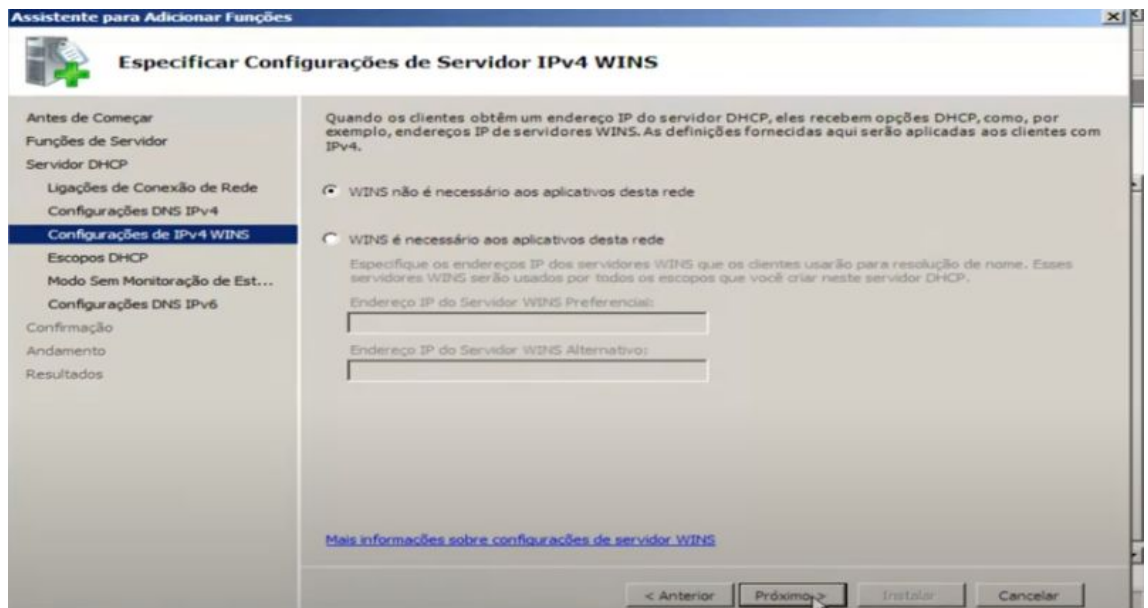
Assistente para Adicionar Funções

Especificar Configurações de Servidor IPv4 WINS

Antes de Começar
Funções de Servidor
Servidor DHCP
Ligações de Conexão de Rede
Configurações DNS IPv4
Configurações de IPv4 WINS
Escopos DHCP
Modo Sem Monitoração de Est...
Configurações DNS IPv6
Confirmação
Andamento
Resultados

Quando os clientes obtêm um endereço IP do servidor DHCP, eles recebem opções DHCP, como, por exemplo, endereços IP de servidores WINS. As definições fornecidas aqui serão aplicadas aos clientes com IPv4.

WINS não é necessário aos aplicativos desta rede

WINS é necessário aos aplicativos desta rede

Especifique os endereços IP dos servidores WINS que os clientes usarão para resolução de nome. Esses servidores WINS serão usados por todos os escopos que você criar neste servidor DHCP.

Endereço IP do Servidor WINS Preferencial:

Endereço IP do Servidor WINS Alternativo:

Mais informações sobre configurações de servidor WINS

< Anterior
Próximo >
Instalar
Cancelar